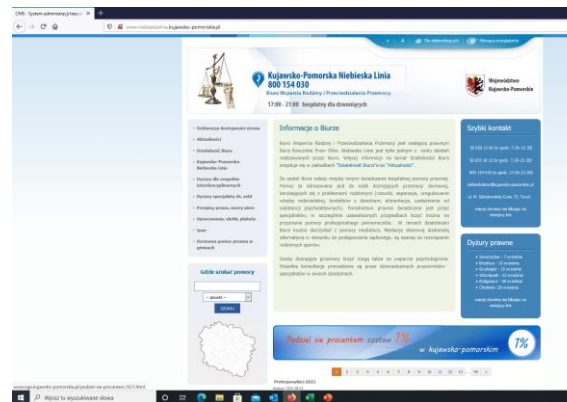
CMS - System administracji treści

www.niebieskalinia.kujawsko-pomorskie.pl

Dla słabowidzących | Wersja przeglądarkowa

Kujawsko-Pomorska Niebieska Linia
800 154 030
Biuro Wsparcia Rodziny i Przeciwdziałania Przemocy
17:00 - 21:00 bezpłatny dla dzwoniących

Województwo Kujawsko-Pomorskie

Deklaracja dostępności strony
Aktualności
Działalność Biura
Kujawsko-Pomorska Niebieska Linia
Dyżury dla zespołów interdyscyplinarnych
Dyżury specjalisty ds. dzieci
Porady prawne
Opracowania, ulotki, plakaty
Sieć
Ośrodki pomocy

Gdzie szukać pomocy

-- powiat --
SZUKAJ

Informacje o Biurze

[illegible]

Szybki kontakt

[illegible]

Dyżury prawne

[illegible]

Podziel się procentem zostaw 1% w kujawsko-pomorskim 1%

1 2 3 4 5 6 7 8 9 10 11 12 13 ... 74

Przekazywanie 2021

www.niebieskalinia.kujawsko-pomorskie.pl/podziel-sie-procentem,1021.html

Wpisz tu wyszukiwane słowa